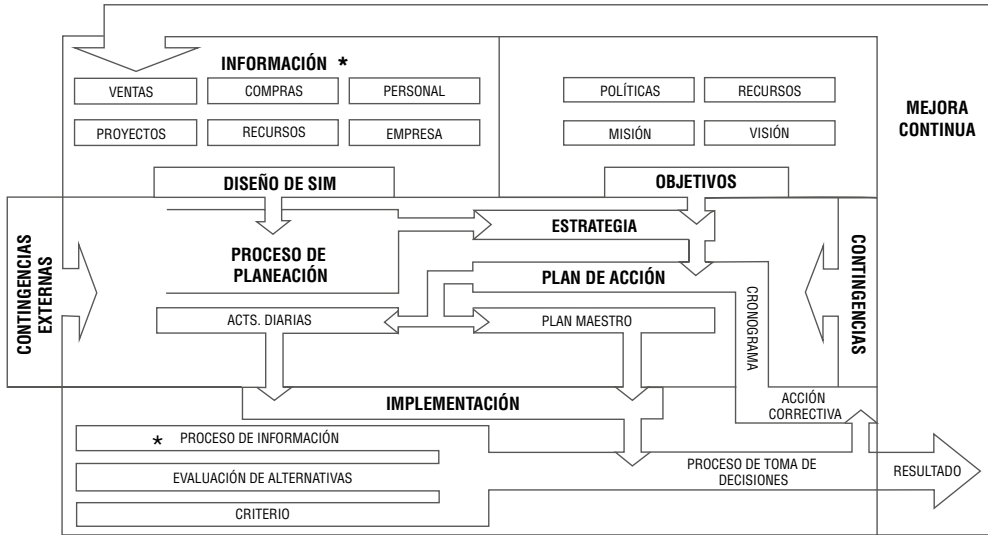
INFORMACIÓN *

VENTAS
COMPRAS
PERSONAL
PROYECTOS
RECURSOS
EMPRESA

POLÍTICAS
RECURSOS
MISIÓN
VISIÓN

MEJORA CONTINUA

DISEÑO DE SIM
OBJETIVOS

CONTINGENCIAS EXTERNAS

ESTRATEGIA
PROCESO DE PLANEACIÓN
PLAN DE ACCIÓN

CONTINGENCIAS

CRONOGRAMA

ACTS. DIARIAS
PLAN MAESTRO

IMPLEMENTACIÓN

ACCIÓN CORRECTIVA

* PROCESO DE INFORMACIÓN
EVALUACIÓN DE ALTERNATIVAS
CRITERIO

PROCESO DE TOMA DE DECISIONES

RESULTADO